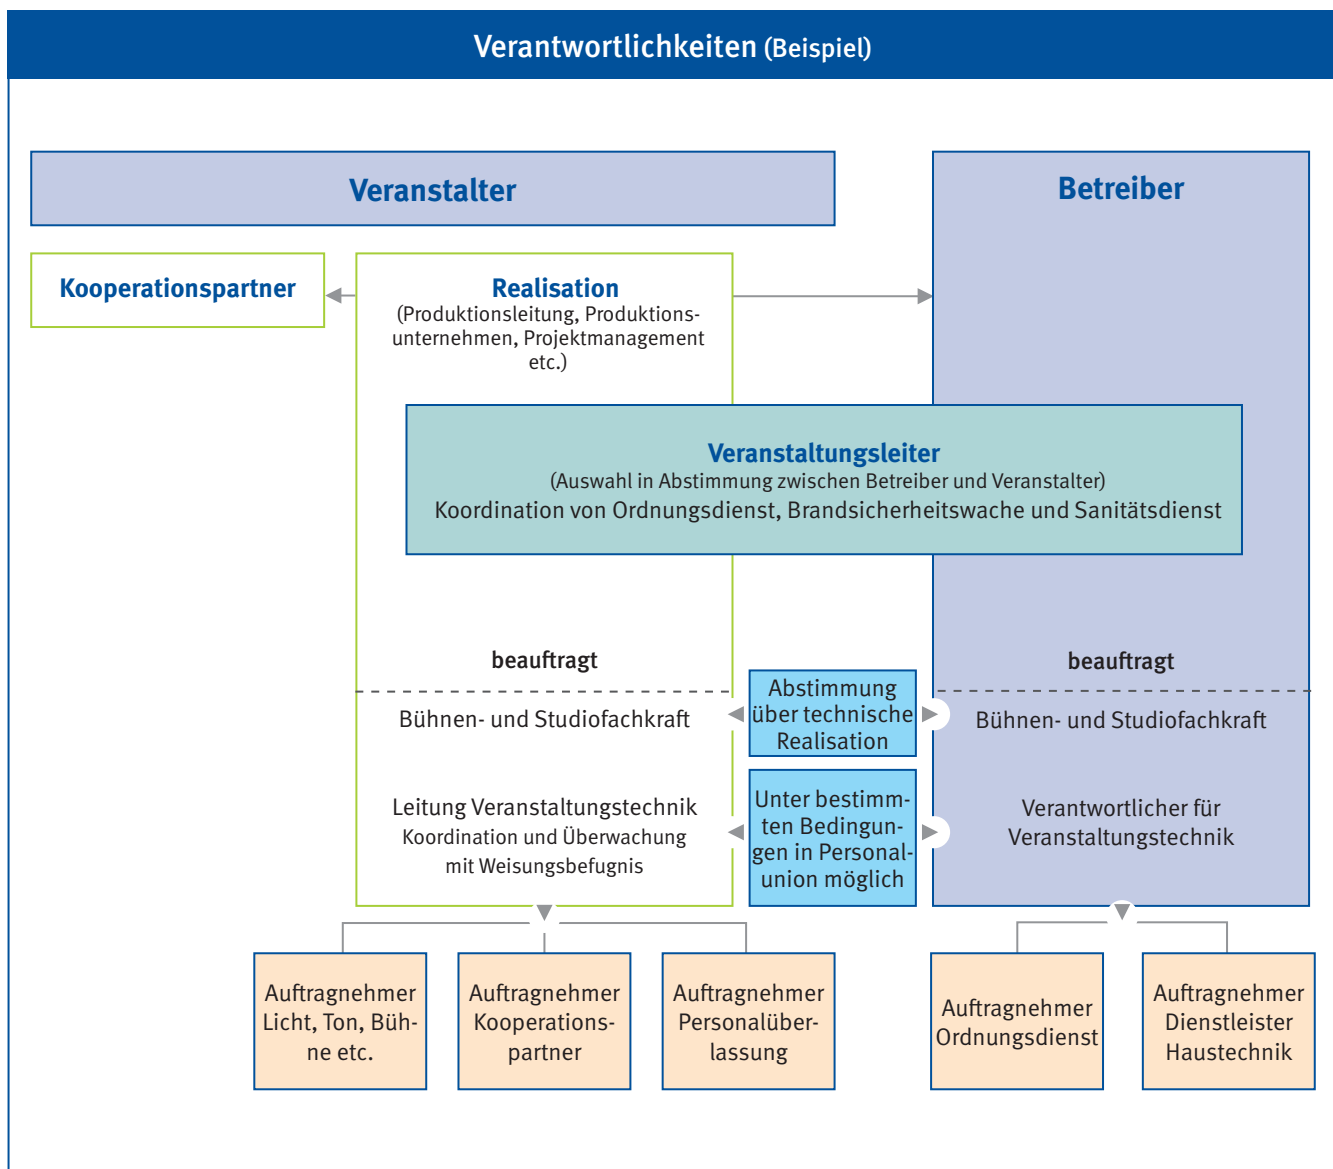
Verantwortlichkeiten (Beispiel)

Veranstalter

Betreiber

Kooperationspartner

Realisation
(Produktionsleitung, Produktionsunternehmen, Projektmanagement etc.)

Veranstaltungsleiter
(Auswahl in Abstimmung zwischen Betreiber und Veranstalter)
Koordination von Ordnungsdienst, Brandsicherheitswache und Sanitätsdienst

beauftragt

Bühnen- und Studiofachkraft

Leitung Veranstaltungstechnik
Koordination und Überwachung mit Weisungsbefugnis

Abstimmung über technische Realisation

Unter bestimmten Bedingungen in Personalunion möglich

beauftragt

Bühnen- und Studiofachkraft

Verantwortlicher für Veranstaltungstechnik

Auftragnehmer Licht, Ton, Bühne etc.

Auftragnehmer Kooperationspartner

Auftragnehmer Personalüberlassung

Auftragnehmer Ordnungsdienst

Auftragnehmer Dienstleister Haustechnik